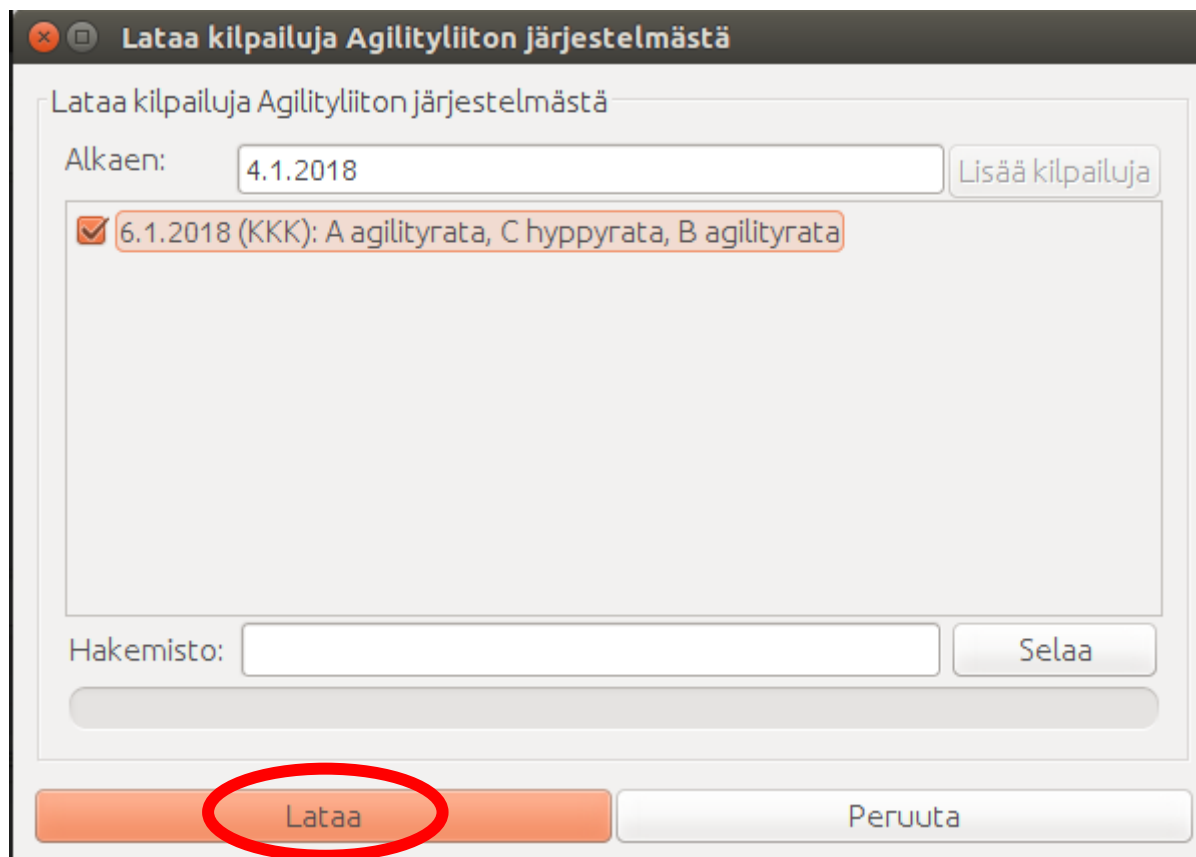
Lataa kilpailuja Agilityliiton järjestelmästä

Lataa kilpailuja Agilityliiton järjestelmästä

Alkaen: 4.1.2018 Lisää kilpailuja

6.1.2018 (KKK): A agilityrata, C hyppyrata, B agilityrata

Hakemisto: Selaa

Lataa Peruuta